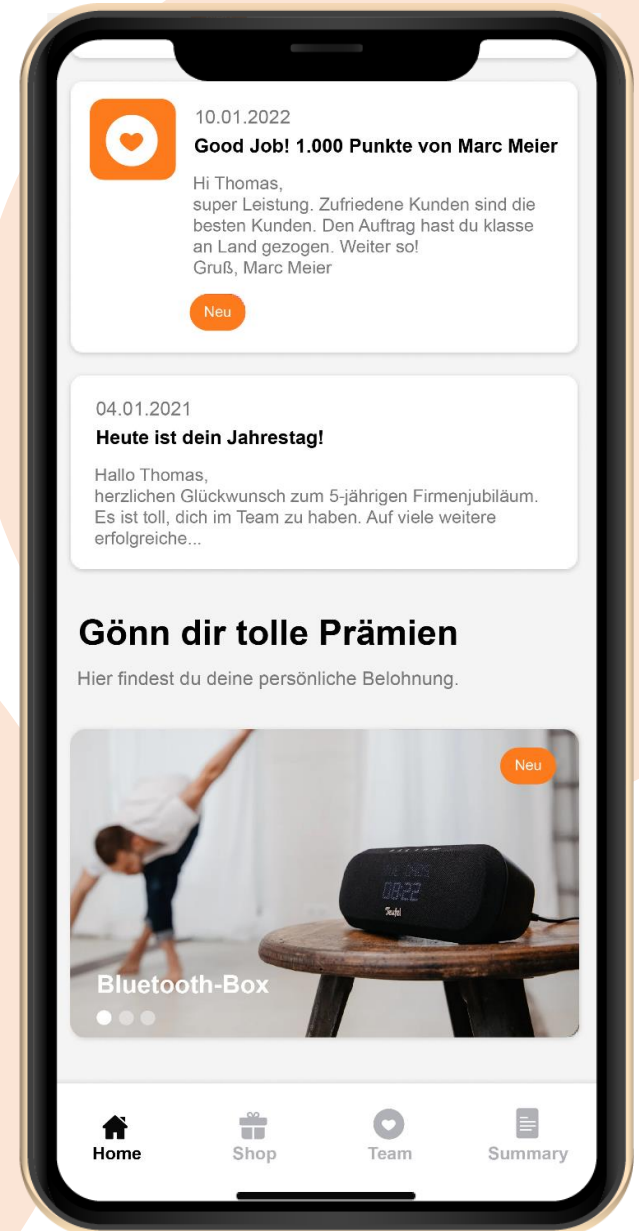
10.01.2022

Good Job! 1.000 Punkte von Marc Meier

Hi Thomas,
super Leistung. Zufriedene Kunden sind die besten Kunden. Den Auftrag hast du klasse an Land gezogen. Weiter so!
Gruß, Marc Meier

Neu

04.01.2021

Heute ist dein Jahrestag!

Hallo Thomas,
herzlichen Glückwunsch zum 5-jährigen Firmenjubiläum. Es ist toll, dich im Team zu haben. Auf viele weitere erfolgreiche...

Gönn dir tolle Prämien

Hier findest du deine persönliche Belohnung.

Neu

08:22

Teufel

Bluetooth-Box

Home Shop Team Summary